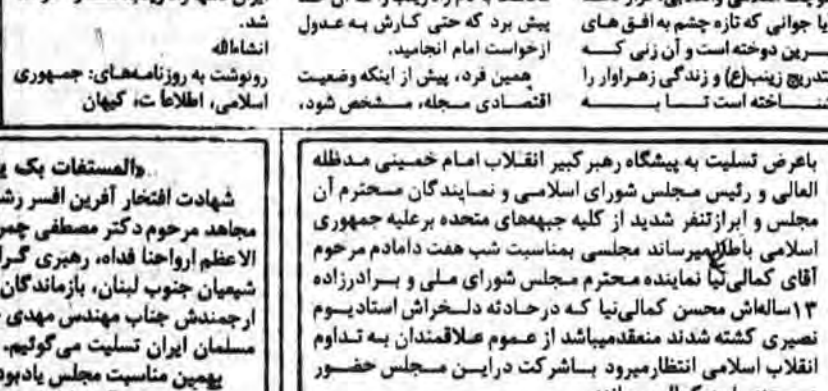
شد.
انشاالله
رونوشت به روزنامه‌های: جمهوری اسلامی، اطلاعات، کیهان

پیش برد که حتی کارش به عدول از خواست امام انجامید.
همین فرد، پیش از اینکه وضعیت اقتصادی مجله، مشخص شود،

یا جوانی که تازه چشم به افق‌های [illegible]رین دوخته است و آن زنی که تدریج زینب(ع) و زندگی زهراوار را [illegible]ناخته است تا به

«المستفات یک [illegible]
شهادت افتخار آفرین افسر رشـ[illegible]
مجاهد مرحوم دکتر مصطفی چمر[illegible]
الاعظم ارواحنا فداه، رهبری گرا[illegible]
شیعیان جنوب لبنان، بازماندگان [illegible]
ارجمندش جناب مهندس مهدی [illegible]
مسلمان ایران تسلیت می‌گوئیم.
بهمین مناسبت مجلس یادبود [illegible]

باعرض تسلیت به پیشگاه رهبرکبیر انقلاب امام خمینی مدظله العالی و رئیس مجلس شورای اسلامی و نمایندگان محترم آن مجلس و ابرازتنفر شدید از کلیه جبهه‌های متحده برعلیه جمهوری اسلامی باطلاع‌میرساند مجلسی بمناسبت شب هفت دامادم مرحوم آقای کمالی‌نیا نماینده محترم مجلس شورای ملی و برادرزاده ۱۳ساله‌اش محسن کمالی‌نیا که درحادثه دلخراش استادیوم نصیری کشته شدند منعقدمیباشد از عموم علاقمندان به تداوم انقلاب اسلامی انتظارمیرود باشرکت دراین مجلس حضور